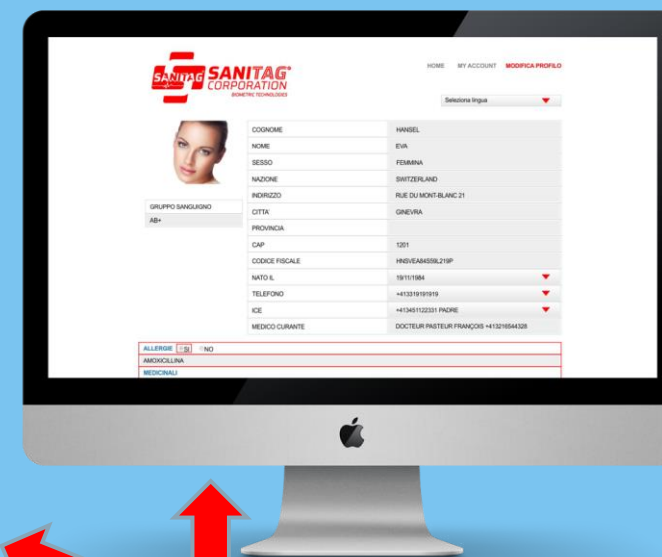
SANITAG SANITAG® CORPORATION BIOMETRIC TECHNOLOGIES

HOME MY ACCOUNT MODIFICA PROFILO

Seleziona lingua

| | |
|---|---|
| COGNOME | HANSEL |
| NOME | EVA |
| SESSO | FEMMINA |
| NAZIONE | SWITZERLAND |
| INDIRIZZO | RUE DU MONT-BLANC 21 |
| CITTA' | GINEVRA |
| PROVINCIA | |
| CAP | 1201 |
| CODICE FISCALE | HNSVEA84S59L219P |
| NATO IL | 19/11/1984 |
| TELEFONO | +413319191919 |
| ICE | +413451122331 PADRE |
| MEDICO CURANTE | DOCTEUR PASTEUR FRANÇOIS +413216544328 |

GRUPPO SANGUIGNO
AB+

ALLERGIE SI NO
AMOXICILLINA
MEDICINALI